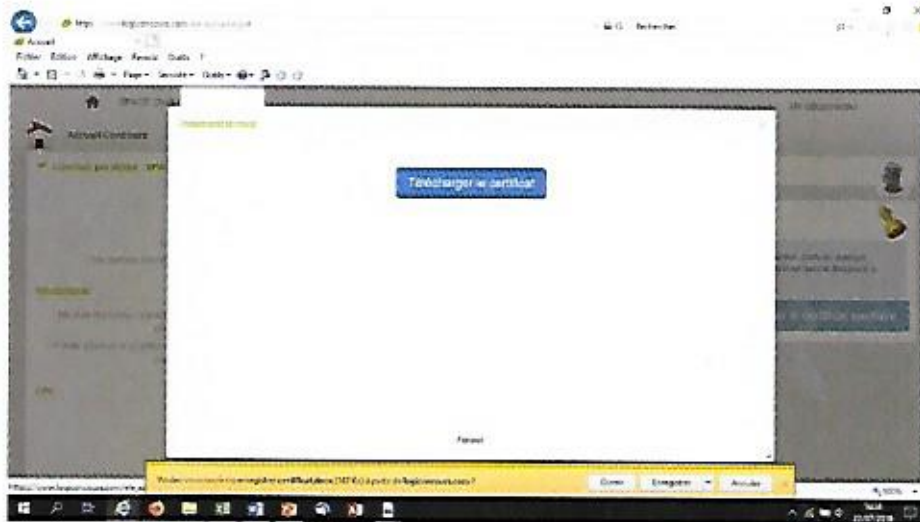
https://www.logiconcours.com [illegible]

Rechercher

Accueil

Fichier Edition Affichage Favoris Outils ?

Page▾ Sécurité▾ Outils▾

Accueil Candidat

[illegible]

Télécharger le certificat

Fermer

Voulez-vous ouvrir ou enregistrer certificat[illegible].pdf ([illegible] Ko) à partir de logiconcours.com ?

Ouvrir

Enregistrer

Annuler

https://www.logiconcours.com/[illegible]

100%